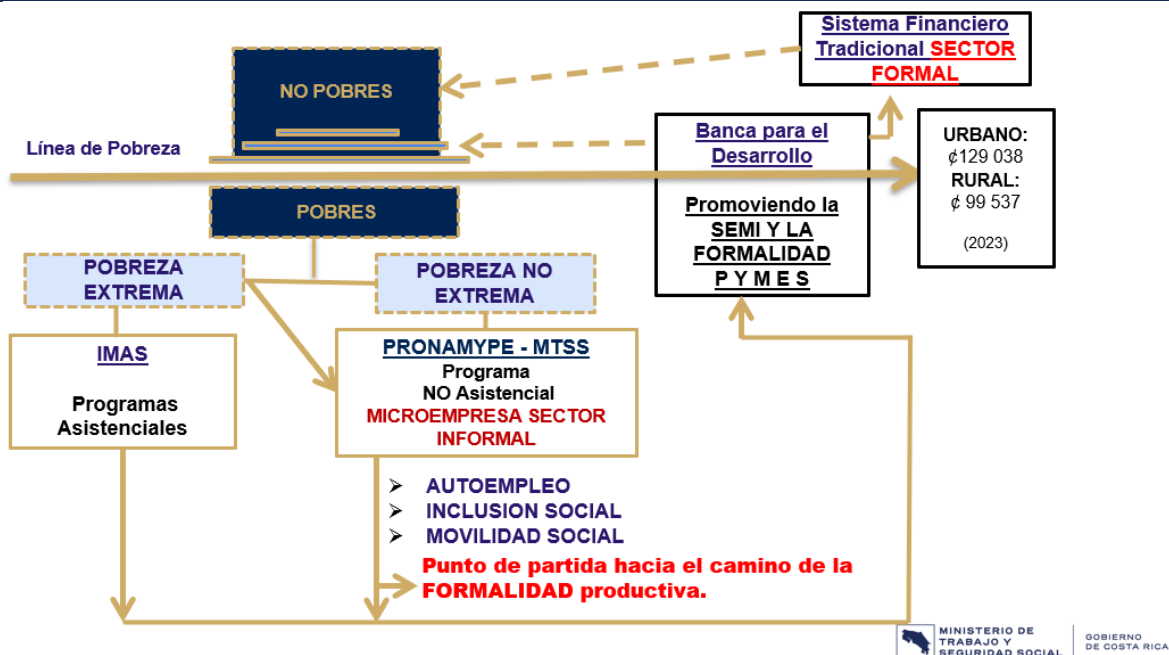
Sistema Financiero Tradicional SECTOR FORMAL

NO POBRES

Línea de Pobreza

Banca para el Desarrollo

Promoviendo la SEMI Y LA FORMALIDAD P Y M E S

URBANO: ₡129 038
RURAL: ₡ 99 537

(2023)

POBRES

POBREZA EXTREMA

POBREZA NO EXTREMA

IMAS

Programas Asistenciales

PRONAMYPE - MTSS
Programa
NO Asistencial
MICROEMPRESA SECTOR INFORMAL

➢ AUTOEMPLEO
➢ INCLUSION SOCIAL
➢ MOVILIDAD SOCIAL

Punto de partida hacia el camino de la FORMALIDAD productiva.

MINISTERIO DE TRABAJO Y SEGURIDAD SOCIAL | GOBIERNO DE COSTA RICA